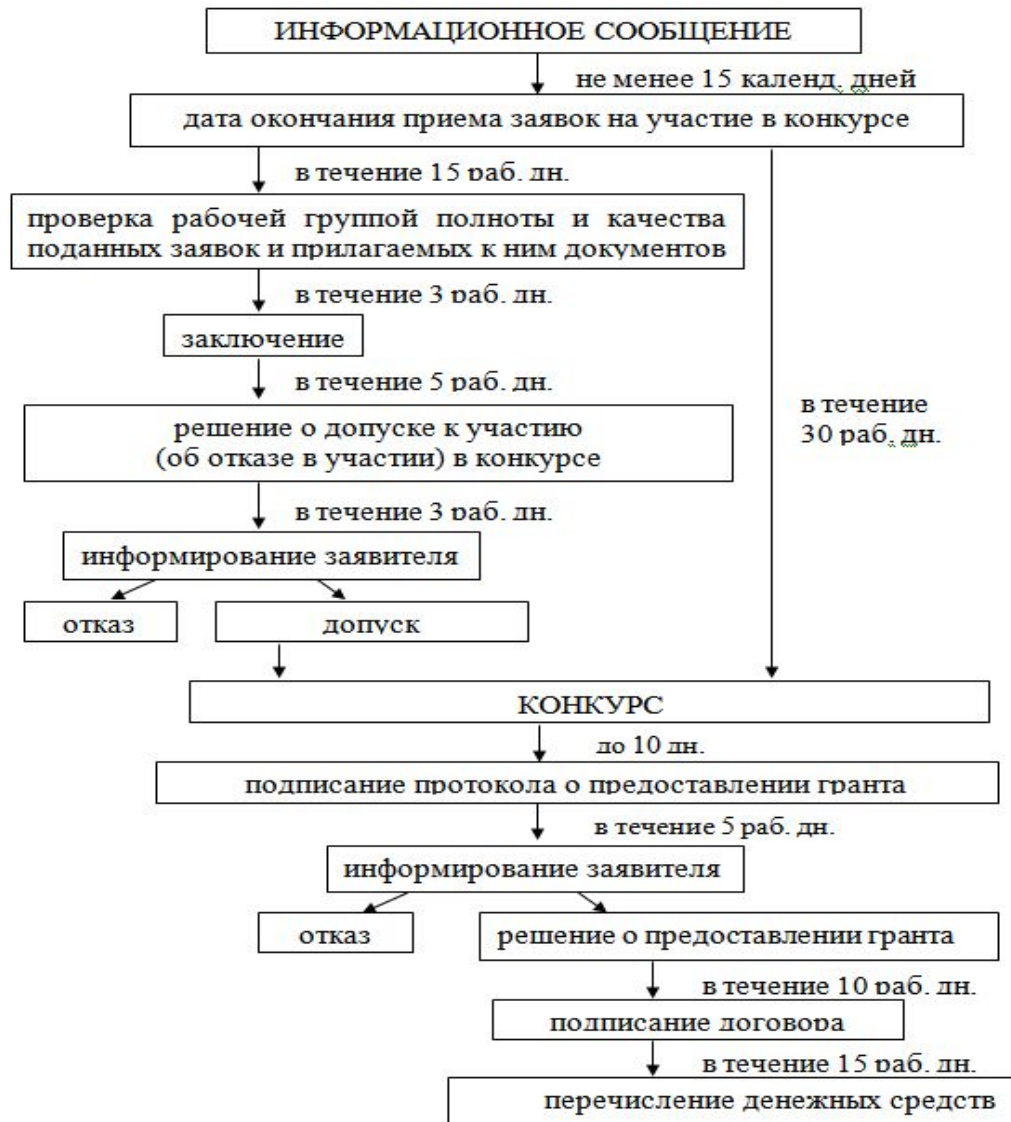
ИНФОРМАЦИОННОЕ СООБЩЕНИЕ

не менее 15 календ. дней

дата окончания приема заявок на участие в конкурсе

в течение 15 раб. дн.

проверка рабочей группой полноты и качества поданных заявок и прилагаемых к ним документов

в течение 3 раб. дн.

заключение

в течение 5 раб. дн.

решение о допуске к участию (об отказе в участии) в конкурсе

в течение 30 раб. дн.

в течение 3 раб. дн.

информирование заявителя

отказ

допуск

КОНКУРС

до 10 дн.

подписание протокола о предоставлении гранта

в течение 5 раб. дн.

информирование заявителя

отказ

решение о предоставлении гранта

в течение 10 раб. дн.

подписание договора

в течение 15 раб. дн.

перечисление денежных средств